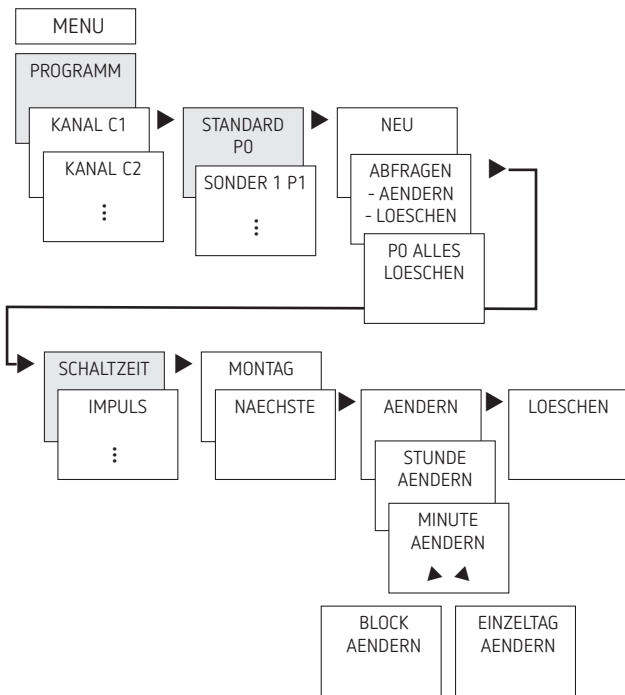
MENU

PROGRAMM

KANAL C1

KANAL C2

⋮

STANDARD P0

SONDER 1 P1

⋮

NEU

ABFRAGEN
- AENDERN
- LOESCHEN

P0 ALLES LOESCHEN

SCHALTZEIT

IMPULS

⋮

MONTAG

NAECHSTE

AENDERN

LOESCHEN

STUNDE AENDERN

MINUTE AENDERN

BLOCK AENDERN

EINZELTAG AENDERN